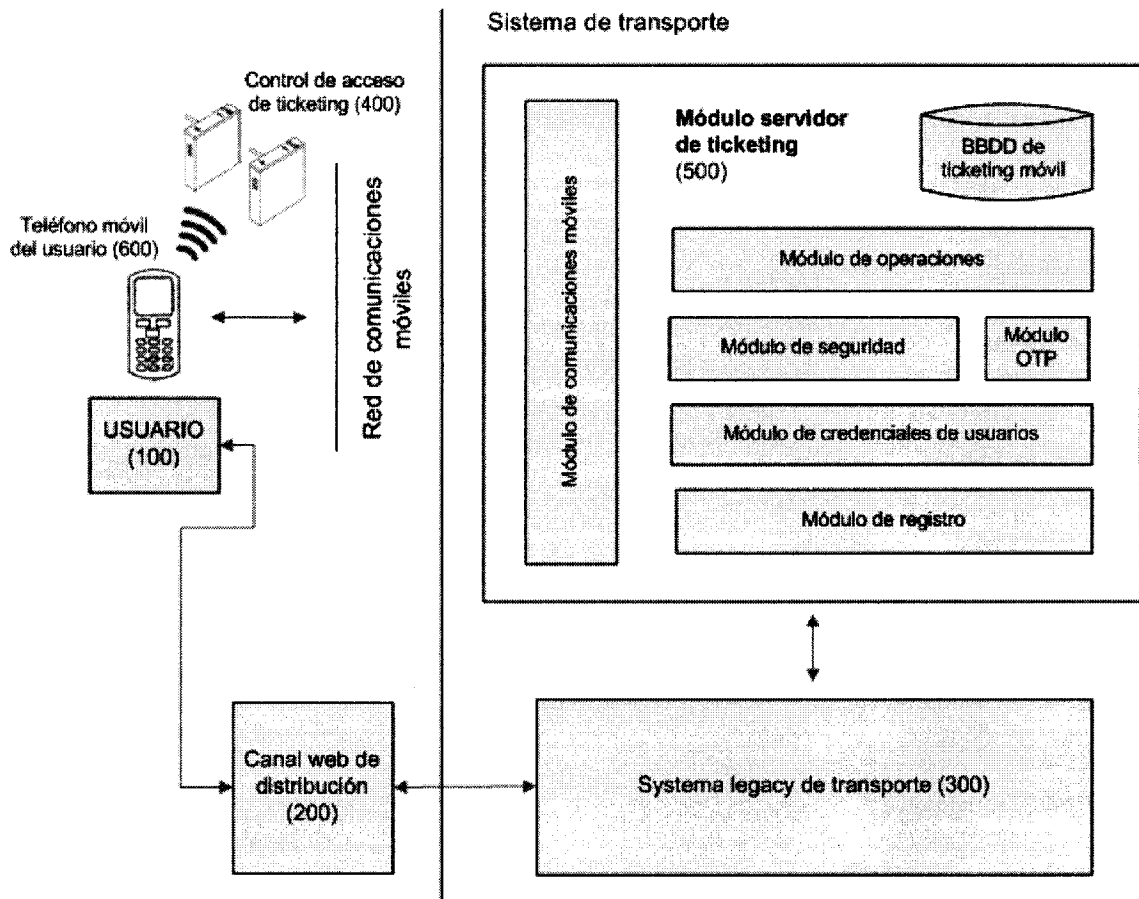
Sistema de transporte

Control de acceso de ticketing (400)

Teléfono móvil del usuario (600)

Red de comunicaciones móviles

USUARIO (100)

Módulo de comunicaciones móviles

Módulo servidor de ticketing (500)

BBDD de ticketing móvil

Módulo de operaciones

Módulo de seguridad

Módulo OTP

Módulo de credenciales de usuarios

Módulo de registro

Canal web de distribución (200)

Systema legacy de transporte (300)